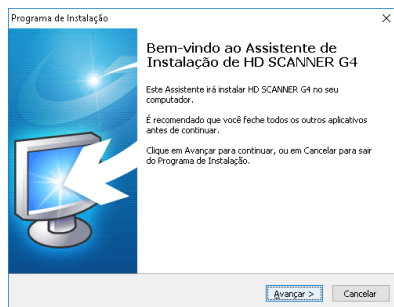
Programa de Instalação

×

Bem-vindo ao Assistente de Instalação de HD SCANNER G4

Este Assistente irá instalar HD SCANNER G4 no seu computador.

É recomendado que você feche todos os outros aplicativos antes de continuar.

Clique em Avançar para continuar, ou em Cancelar para sair do Programa de Instalação.

Avançar >

Cancelar